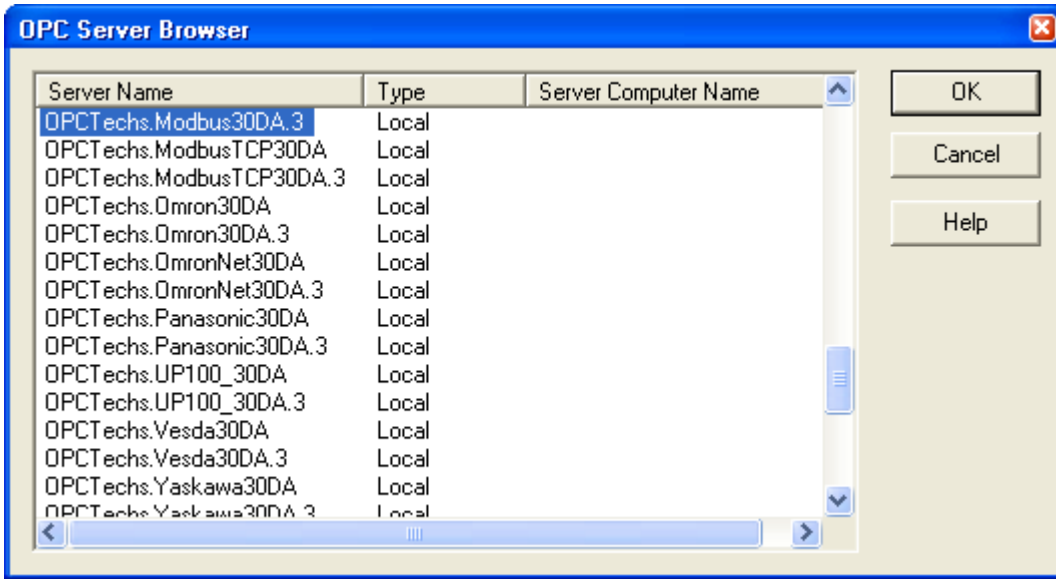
OPC Server Browser

| Server Name | Type | Server Computer Name |
|---|---|---|
| OPCTechs.Modbus30DA.3 | Local | |
| OPCTechs.ModbusTCP30DA | Local | |
| OPCTechs.ModbusTCP30DA.3 | Local | |
| OPCTechs.Omron30DA | Local | |
| OPCTechs.Omron30DA.3 | Local | |
| OPCTechs.OmronNet30DA | Local | |
| OPCTechs.OmronNet30DA.3 | Local | |
| OPCTechs.Panasonic30DA | Local | |
| OPCTechs.Panasonic30DA.3 | Local | |
| OPCTechs.UP100_30DA | Local | |
| OPCTechs.UP100_30DA.3 | Local | |
| OPCTechs.Vesda30DA | Local | |
| OPCTechs.Vesda30DA.3 | Local | |
| OPCTechs.Yaskawa30DA | Local | |
| OPCTechs.Yaskawa30DA.3 | Local | |

OK

Cancel

Help